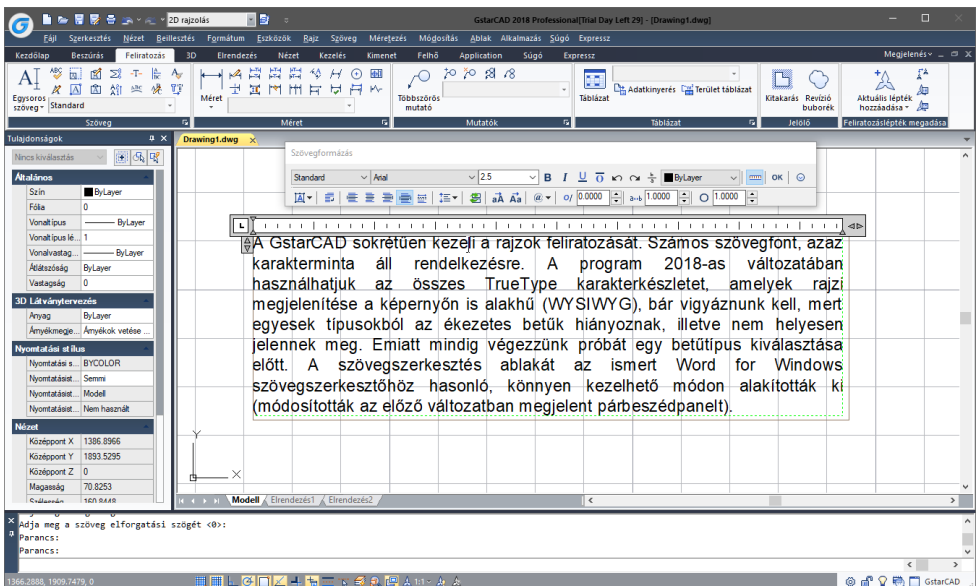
2D rajzolás

GstarCAD 2018 Professional[Trial Day Left 29] - [Drawing1.dwg]

Fájl Szerkesztés Nézet Beillesztés Formátum Eszközök Rajz Szöveg Méretezés Módosítás Ablak Alkalmazás Súgó Expressz

Kezdőlap Beszúrás Feliratozás 3D Elrendezés Nézet Kezelés Kimenet Felhő Application Súgó Expressz

Megjelenés

Egysoros szöveg Standard Szöveg

Méret Méret

Többszörös mutató Mutatók

Táblázat Adatkinyerés Terület táblázat Táblázat

Kitakarás Revízió buborék Jelölő

Aktuális lépték hozzáadása Feliratozáslépték megadása

Tulajdonságok

Nincs kiválasztás

Általános

| Szín | ByLayer |
|---|---|
| Fólia | 0 |
| Vonaltípus | ByLayer |
| Vonaltípus lé... | 1 |
| Vonalvastag... | ByLayer |
| Átlátszóság | ByLayer |
| Vastagság | 0 |

3D Látványtervezés

| Anyag | ByLayer |
|---|---|
| Árnyékmegje... | Árnyékok vetése ... |

Nyomtatási stílus

| Nyomtatási s... | BYCOLOR |
|---|---|
| Nyomtatásist... | Semmi |
| Nyomtatásist... | Modell |
| Nyomtatásist... | Nem használt |

Nézet

| Középpont X | 1386.8966 |
|---|---|
| Középpont Y | 1893.5295 |
| Középpont Z | 0 |
| Magasság | 70.8253 |
| Szélesség | 160.8448 |

Drawing1.dwg

Szövegformázás

Standard Arial 2.5 B I U Ō ByLayer OK

0/ 0.0000 a-b 1.0000 O 1.0000

A GstarCAD sokrétűen kezeli a rajzok feliratozását. Számos szövegfont, azaz karakterminta áll rendelkezésre. A program 2018-as változatában használhatjuk az összes TrueType karakterkészletet, amelyek rajzi megjelenítése a képernyőn is alakhű (WYSIWYG), bár vigyáznunk kell, mert egyesek típusokból az ékezetes betűk hiányoznak, illetve nem helyesen jelennek meg. Emiatt mindig végezzünk próbát egy betűtípus kiválasztása előtt. A szövegszerkesztés ablakát az ismert Word for Windows szövegszerkesztőhöz hasonló, könnyen kezelhető módon alakították ki (módosították az előző változatban megjelent párbeszédpanelt).

Modell Elrendezés1 Elrendezés2

Adja meg a szöveg elforgatási szögét <0>:
Parancs:
Parancs:

1366.2888, 1909.7479, 0

GstarCAD